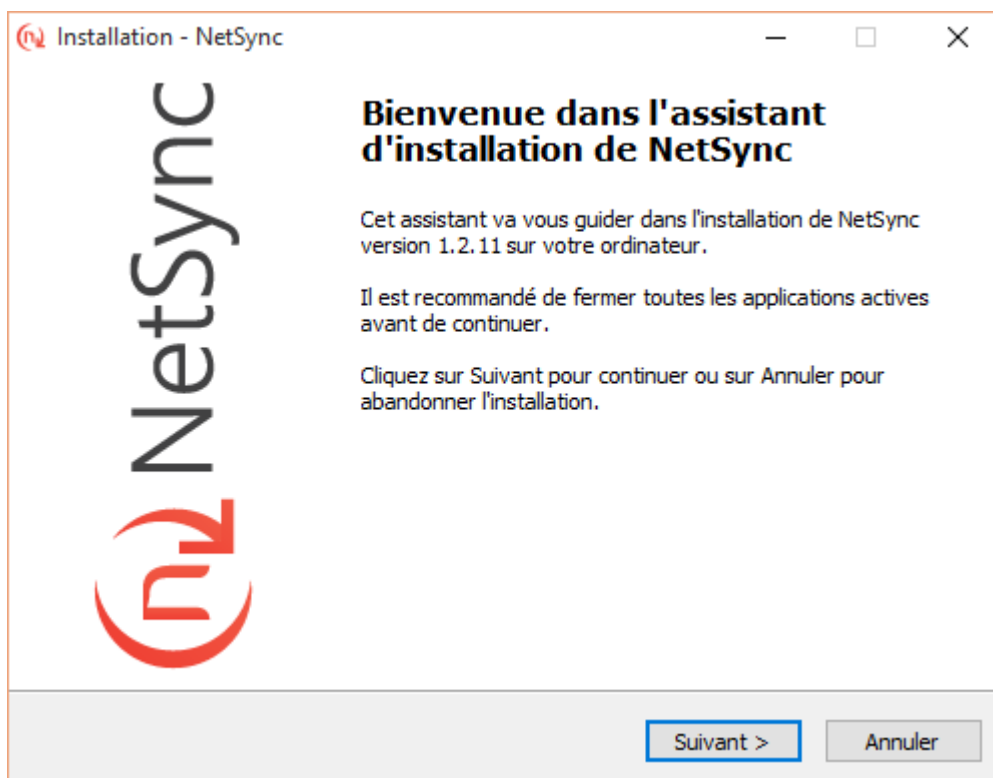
Installation - NetSync

NetSync

Bienvenue dans l'assistant d'installation de NetSync

Cet assistant va vous guider dans l'installation de NetSync version 1.2.11 sur votre ordinateur.

Il est recommandé de fermer toutes les applications actives avant de continuer.

Cliquez sur Suivant pour continuer ou sur Annuler pour abandonner l'installation.

Suivant >

Annuler